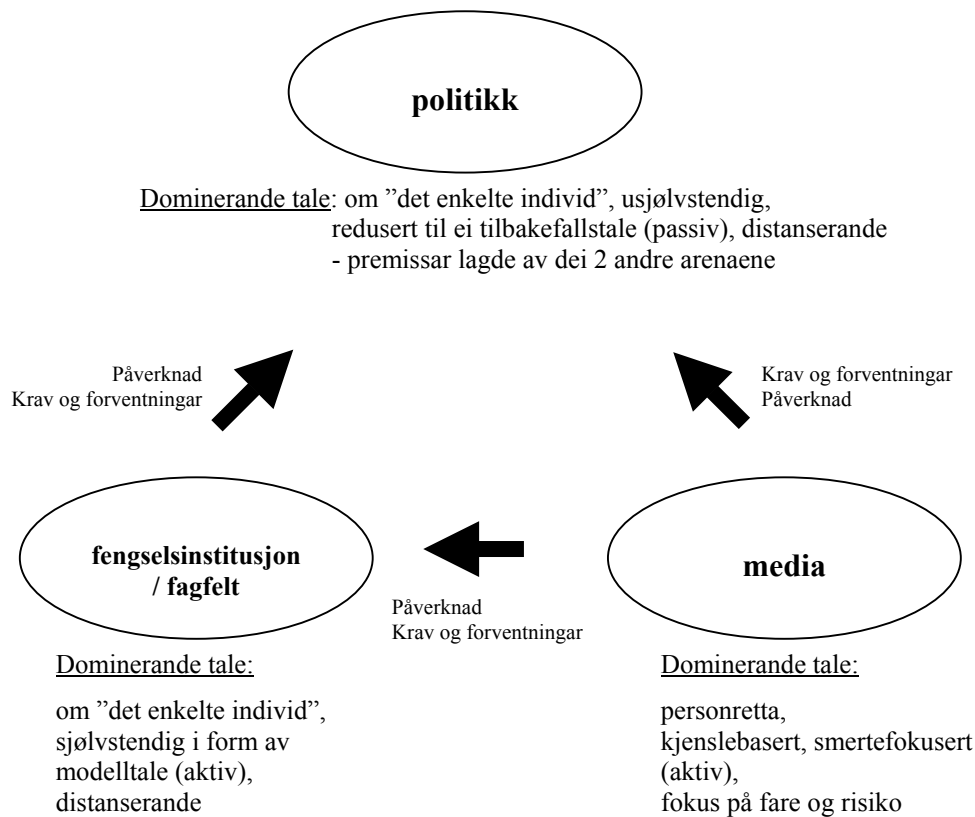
politikk

Dominerande tale: om ”det enkelte individ”, usjølvstendig, redusert til ei tilbakefallstale (passiv), distanserande
- premissar lagde av dei 2 andre arenaene

Påverknad
Krav og forventningar

Krav og forventningar
Påverknad

fengselsinstitusjon / fagfelt

media

Påverknad
Krav og forventningar

Dominerande tale:

om ”det enkelte individ”, sjølvstendig i form av modelltale (aktiv), distanserande

Dominerande tale:

personretta, kjenslebasert, smertefokusert (aktiv), fokus på fare og risiko